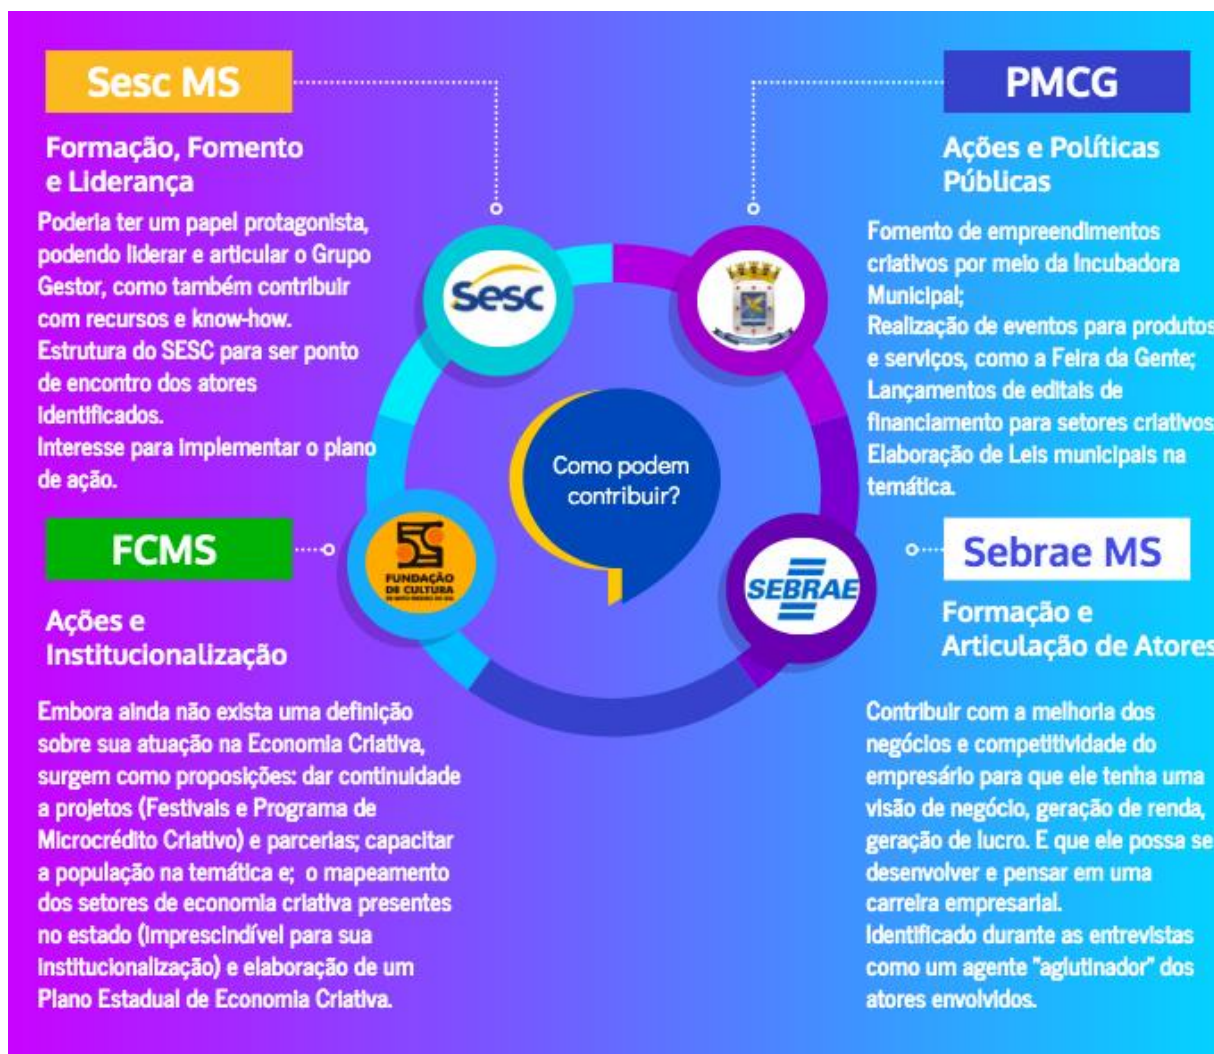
Sesc MS

Formação, Fomento e Liderança

Poderia ter um papel protagonista, podendo liderar e articular o Grupo Gestor, como também contribuir com recursos e know-how.
Estrutura do SESC para ser ponto de encontro dos atores identificados.
Interesse para implementar o plano de ação.

PMCG

Ações e Políticas Públicas

Fomento de empreendimentos criativos por meio da Incubadora Municipal;
Realização de eventos para produtos e serviços, como a Feira da Gente;
Lançamentos de editais de financiamento para setores criativos
Elaboração de Leis municipais na temática.

Sesc

Como podem contribuir?

FUNDAÇÃO DE CULTURA

SEBRAE

FCMS

Ações e Institucionalização

Embora ainda não exista uma definição sobre sua atuação na Economia Criativa, surgem como proposições: dar continuidade a projetos (Festivais e Programa de Microcrédito Criativo) e parcerias; capacitar a população na temática e; o mapeamento dos setores de economia criativa presentes no estado (imprescindível para sua institucionalização) e elaboração de um Plano Estadual de Economia Criativa.

Sebrae MS

Formação e Articulação de Atores

Contribuir com a melhoria dos negócios e competitividade do empresário para que ele tenha uma visão de negócio, geração de renda, geração de lucro. E que ele possa se desenvolver e pensar em uma carreira empresarial.
Identificado durante as entrevistas como um agente "aglutinador" dos atores envolvidos.